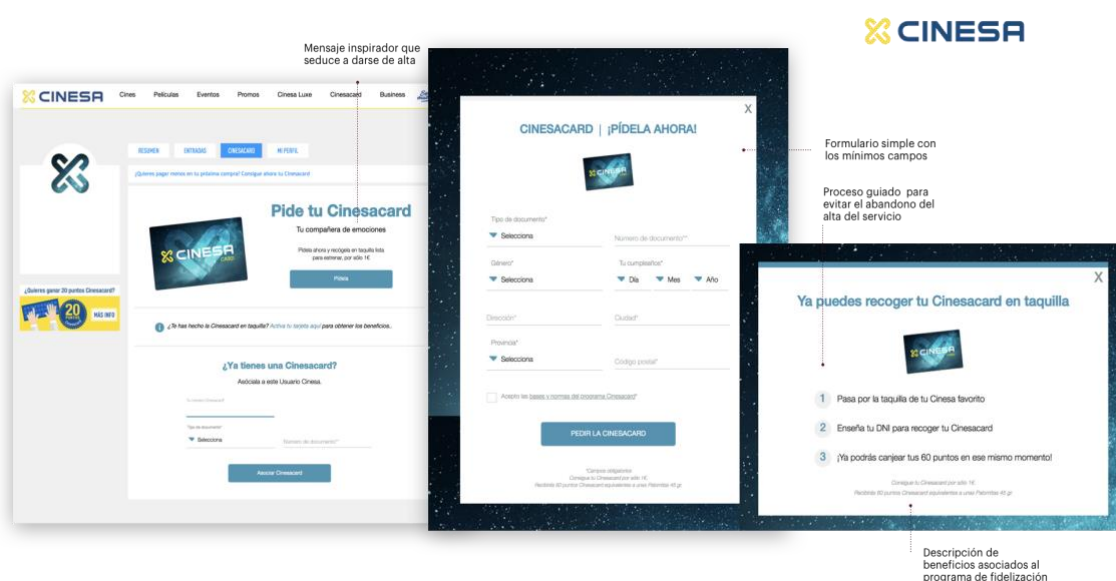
CINESA

Mensaje inspirador que seduce a darse de alta

CINESA Cines Películas Eventos Promos Cinesa Luxe Cinesacard Business

RESUMEN ENTRADAS CINESACARD MI PERFIL

¿Quieres pagar menos en tu próxima compra? Consigue ahora tu Cinesacard

Pide tu Cinesacard

Tu compañera de emociones

Pídela ahora y recógela en taquilla lista para estrenar, por sólo 1€

Pídela

¿Quieres ganar 20 puntos Cinesacard?

20

MÁS INFO

¿Te has hecho la Cinesacard en taquilla? Activa tu tarjeta aquí para obtener los beneficios.

¿Ya tienes una Cinesacard?

Asóciala a este Usuario Cinesa.

Tu número Cinesacard

Tipo de documento

Selecciona

Número de documento*

Asociar Cinesacard

X

CINESACARD | ¡PÍDELA AHORA!

Tipo de documento*

Selecciona

Número de documento*

Género*

Selecciona

Tu cumpleaños*

Día Mes Año

Dirección*

Ciudad*

Provincia*

Selecciona

Código postal*

Acepto las bases y normas del programa Cinesacard*

PEDIR LA CINESACARD

*Campos obligatorios
Consigue tu Cinesacard por sólo 1€
Recibirás 60 puntos Cinesacard equivalentes a unas Palomitas 45 gr

Formulario simple con los mínimos campos

Proceso guiado para evitar el abandono del alta del servicio

X

Ya puedes recoger tu Cinesacard en taquilla

1 Pasa por la taquilla de tu Cinesa favorito

2 Enseña tu DNI para recoger tu Cinesacard

3 ¡Ya podrás canjear tus 60 puntos en ese mismo momento!

Consigue tu Cinesacard por sólo 1€
Recibirás 60 puntos Cinesacard equivalentes a unas Palomitas 45 gr

Descripción de beneficios asociados al programa de fidelización